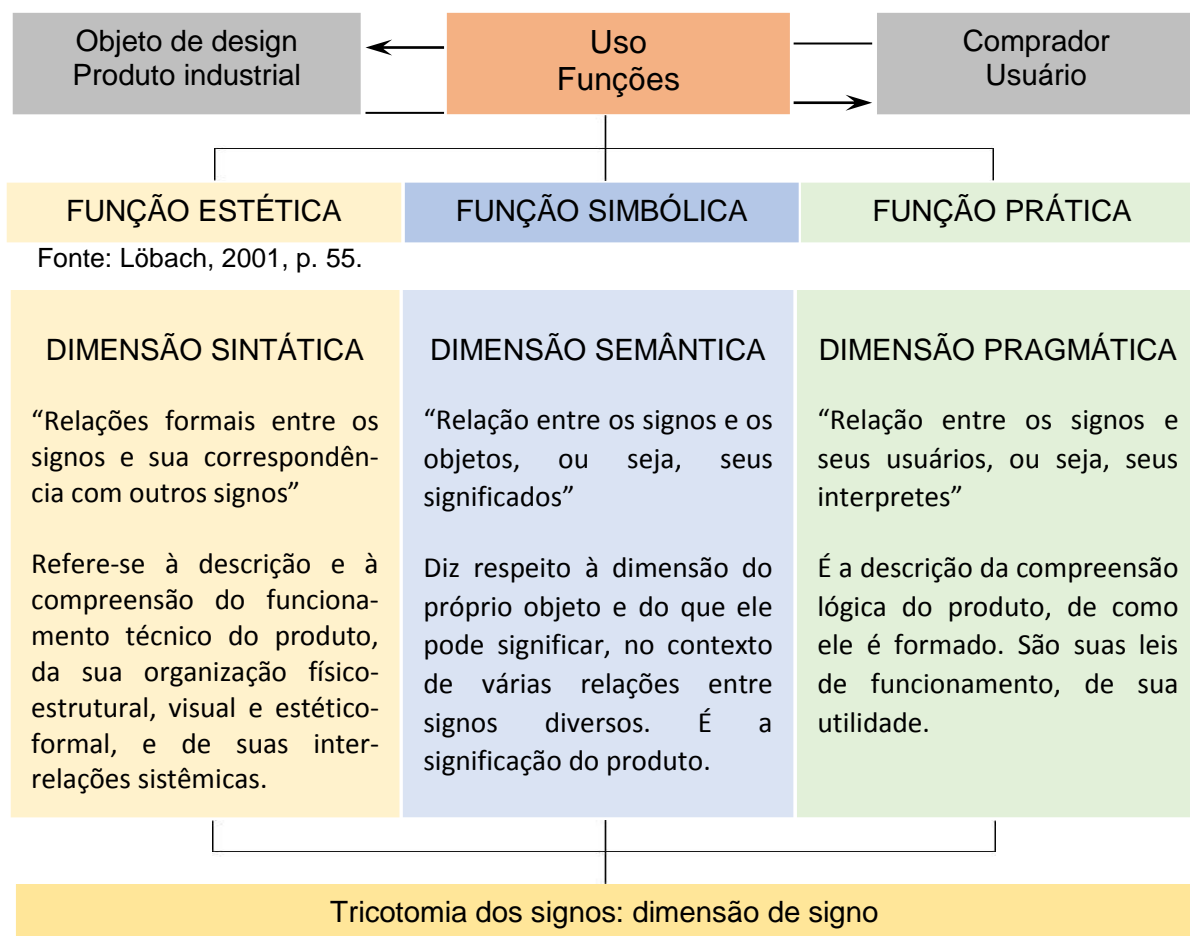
Objeto de design
Produto industrial

Uso
Funções

Comprador
Usuário

FUNÇÃO ESTÉTICA

FUNÇÃO SIMBÓLICA

FUNÇÃO PRÁTICA

Fonte: Löbach, 2001, p. 55.

DIMENSÃO SINTÁTICA

"Relações formais entre os signos e sua correspondência com outros signos"

Refere-se à descrição e à compreensão do funcionamento técnico do produto, da sua organização físico-estrutural, visual e estético-formal, e de suas inter-relações sistêmicas.

DIMENSÃO SEMÂNTICA

"Relação entre os signos e os objetos, ou seja, seus significados"

Diz respeito à dimensão do próprio objeto e do que ele pode significar, no contexto de várias relações entre signos diversos. É a significação do produto.

DIMENSÃO PRAGMÁTICA

"Relação entre os signos e seus usuários, ou seja, seus interpretes"

É a descrição da compreensão lógica do produto, de como ele é formado. São suas leis de funcionamento, de sua utilidade.

Tricotomia dos signos: dimensão de signo